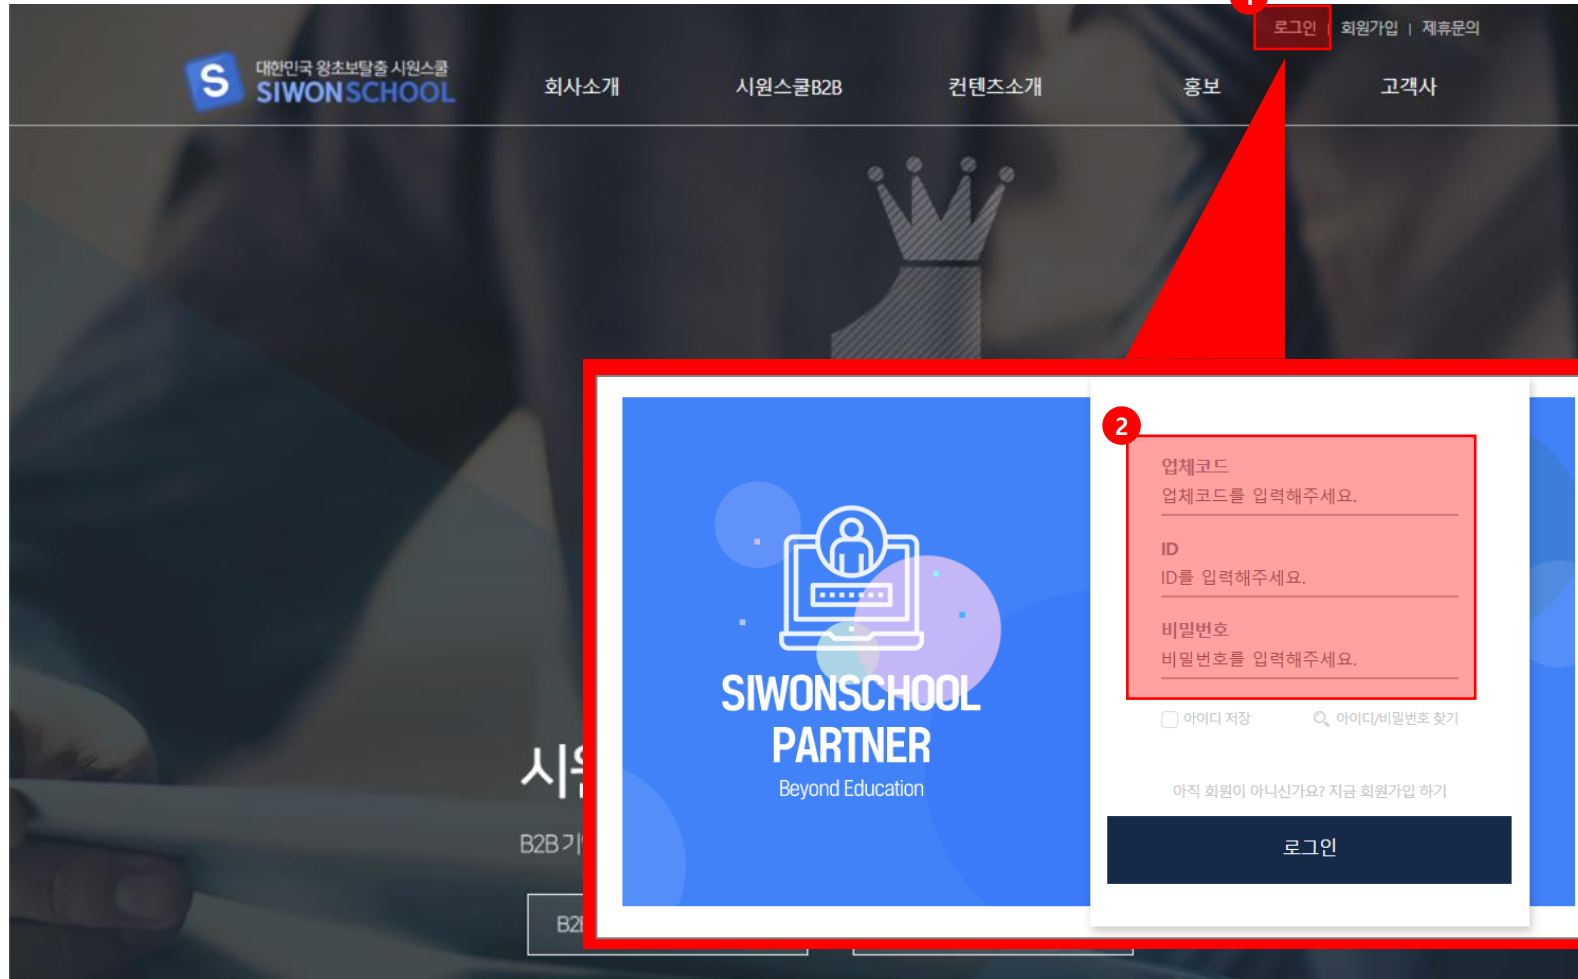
로그인 | 회원가입 | 제휴문의

대한민국 왕초보탈출 시원스쿨
SIWONSCHOOL

회사소개
시원스쿨B2B
컨텐츠소개
홍보
고객사

시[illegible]

B2B기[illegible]

B2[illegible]

SIWONSCHOOL
PARTNER
Beyond Education

2

업체코드
업체코드를 입력해주세요.

ID
ID를 입력해주세요.

비밀번호
비밀번호를 입력해주세요.

아이디 저장
아이디/비밀번호 찾기

아직 회원이 아니신가요? 지금 회원가입 하기

로그인